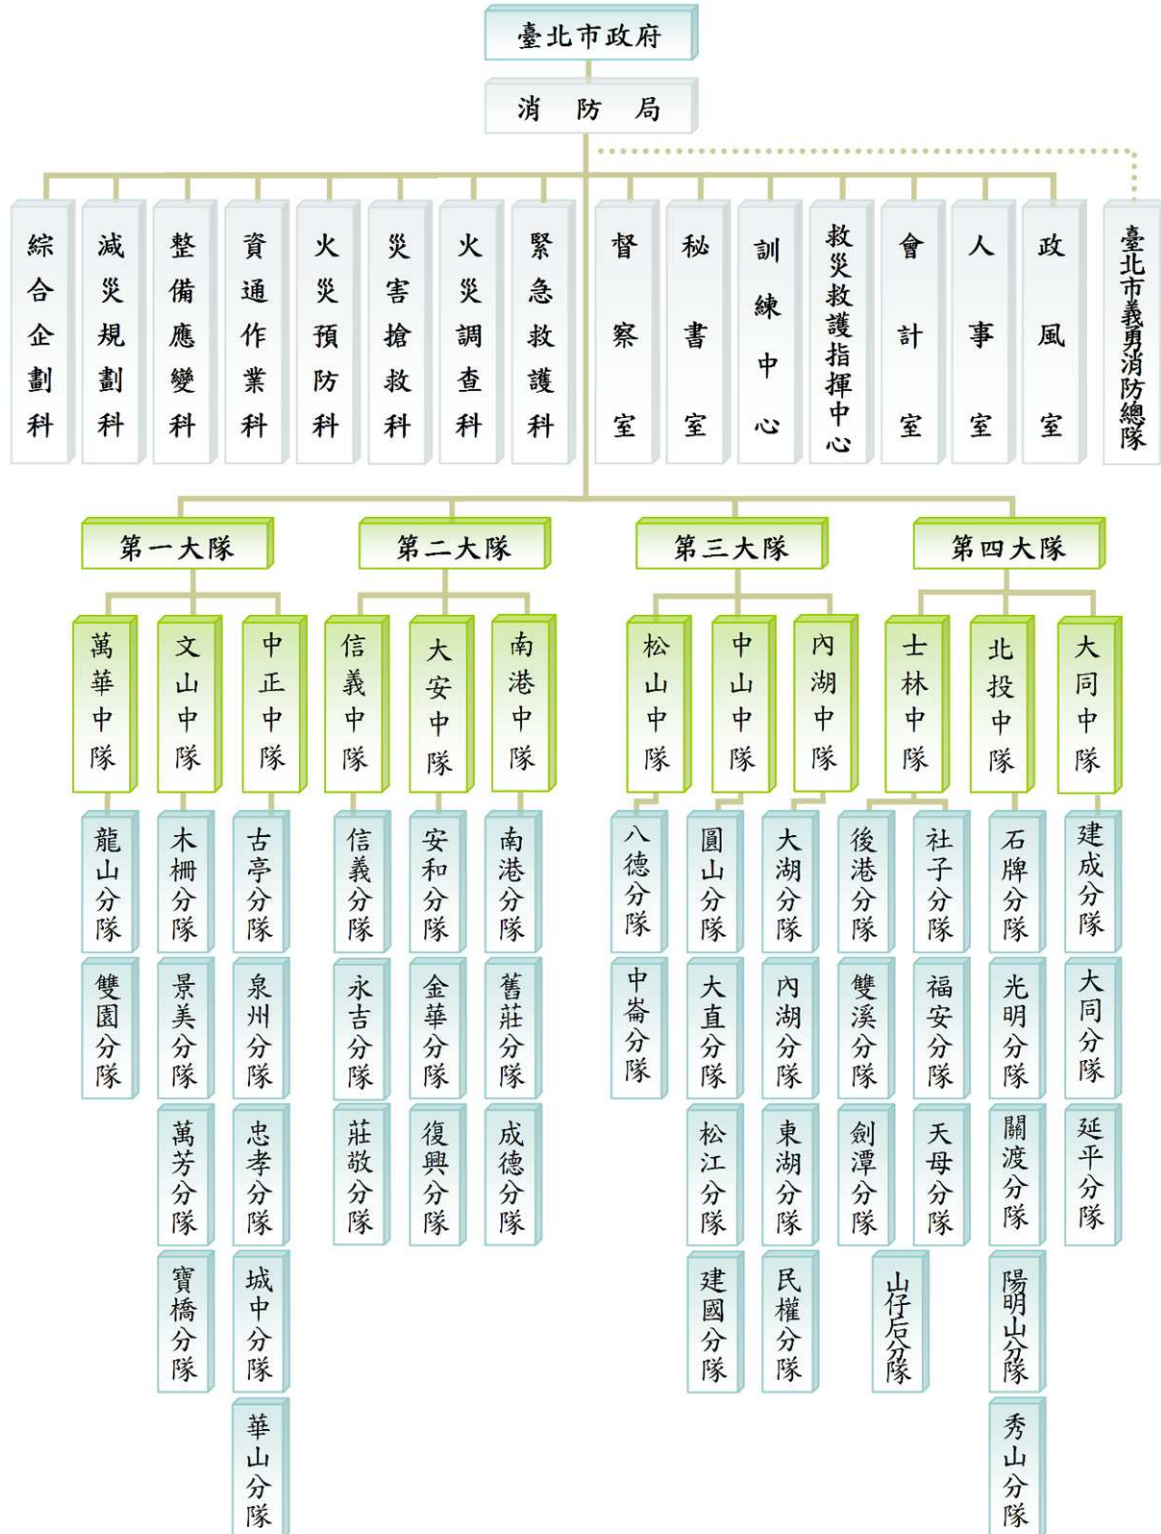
臺北市政府

消 防 局

綜合企劃科

減災規劃科

整備應變科

資通作業科

火災預防科

災害搶救科

火災調查科

緊急救護科

督察室

秘書室

訓練中心

救災救護指揮中心

會計室

人事室

政風室

臺北市義勇消防總隊

第一大隊

萬華中隊

龍山分隊

雙園分隊

文山中隊

木柵分隊

景美分隊

萬芳分隊

寶橋分隊

中正中隊

古亭分隊

泉州分隊

忠孝分隊

城中分隊

華山分隊

第二大隊

信義中隊

信義分隊

永吉分隊

莊敬分隊

大安中隊

安和分隊

金華分隊

復興分隊

南港中隊

南港分隊

舊莊分隊

成德分隊

第三大隊

松山中隊

八德分隊

中崙分隊

中山中隊

圓山分隊

大直分隊

松江分隊

建國分隊

內湖中隊

大湖分隊

內湖分隊

東湖分隊

民權分隊

第四大隊

士林中隊

後港分隊

雙溪分隊

劍潭分隊

山仔后分隊

社子分隊

福安分隊

天母分隊

北投中隊

石牌分隊

光明分隊

關渡分隊

陽明山分隊

秀山分隊

大同中隊

建成分隊

大同分隊

延平分隊